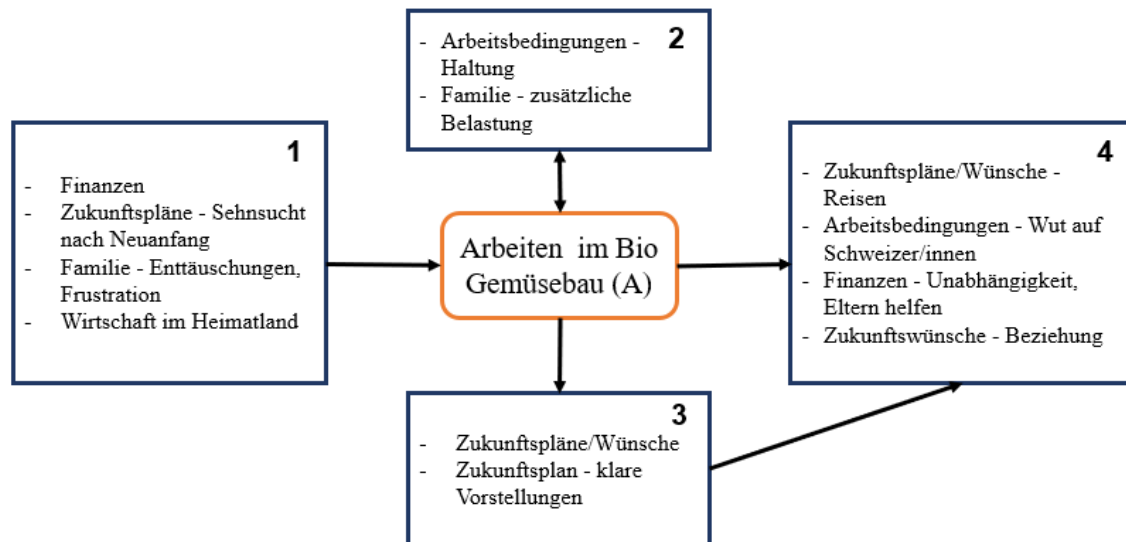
2
- Arbeitsbedingungen - Haltung
- Familie - zusätzliche Belastung

1
- Finanzen
- Zukunftspläne - Sehnsucht nach Neuanfang
- Familie - Enttäuschungen, Frustration
- Wirtschaft im Heimatland

Arbeiten im Bio Gemüsebau (A)

4
- Zukunftspläne/Wünsche - Reisen
- Arbeitsbedingungen - Wut auf Schweizer/innen
- Finanzen - Unabhängigkeit, Eltern helfen
- Zukunftswünsche - Beziehung

3
- Zukunftspläne/Wünsche
- Zukunftsplan - klare Vorstellungen